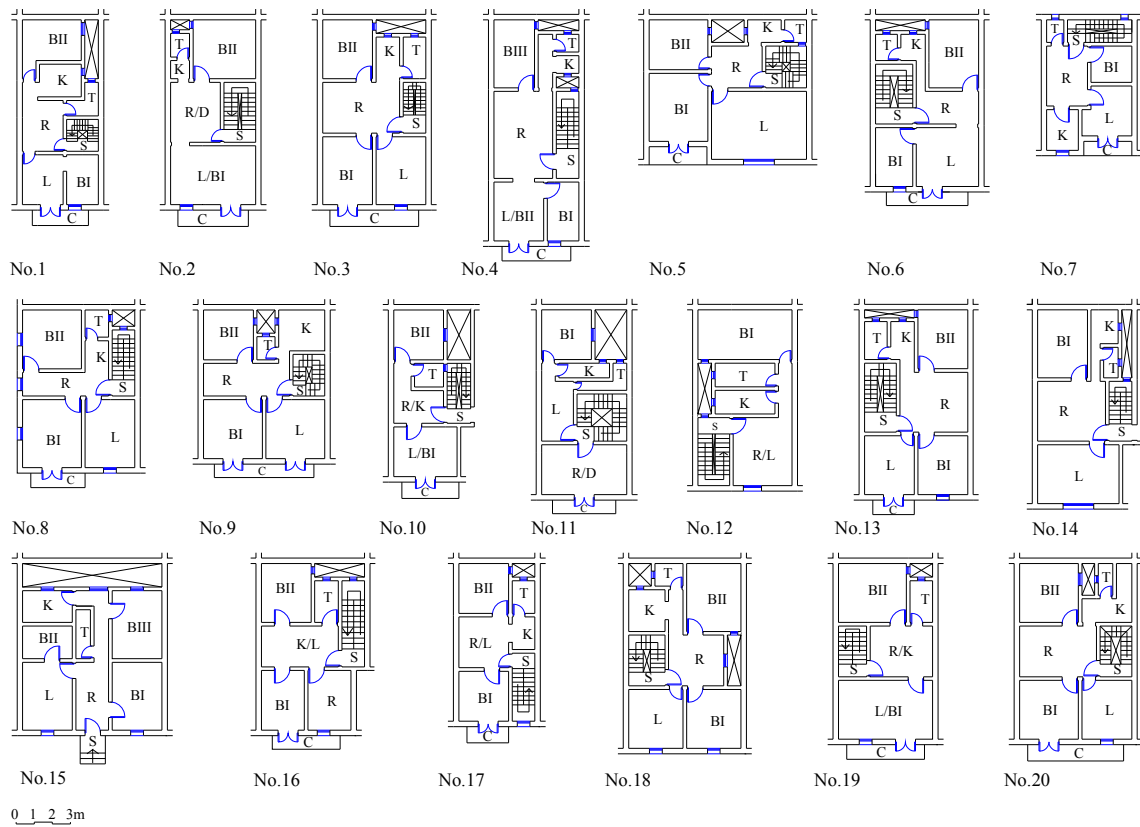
BII
K
T
R
S
L
BI
C
No.1

T
K
BII
R/D
S
L/BI
C
No.2

BII
K
T
R
S
BI
L
C
No.3

BIII
T
K
R
S
L/BII
BI
C
No.4

BII
K
T
R
S
BI
L
C
No.5

T
K
BII
S
R
BI
L
C
No.6

T
S
R
BI
K
L
C
No.7

BII
T
K
R
S
BI
L
C
No.8

BII
K
T
R
S
BI
L
C
No.9

BII
T
R/K
S
L/BI
C
No.10

BI
K
T
L
S
R/D
C
No.11

BI
T
K
S
R/L
No.12

T
K
BII
S
R
L
BI
C
No.13

BI
K
T
R
S
L
No.14

K
BII
T
BIII
L
R
BI
S
No.15

BII
T
K/L
S
BI
R
C
No.16

BII
T
R/L
K
S
BI
C
No.17

T
K
BII
S
R
L
BI
No.18

BII
T
R/K
S
L/BI
C
No.19

BII
T
K
R
S
BI
L
C
No.20

0 1 2 3m